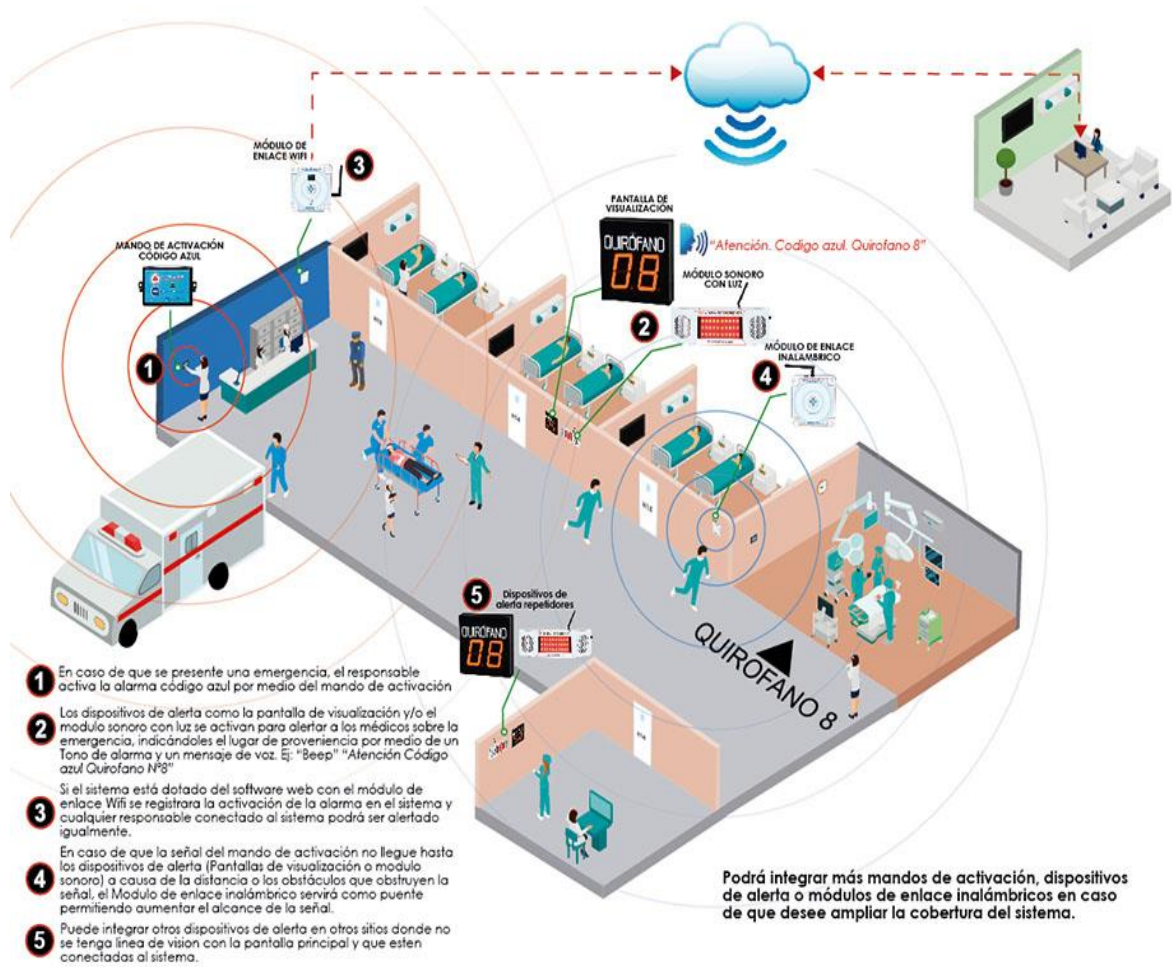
MÓDULO DE ENLACE WIFI

3

PANTALLA DE VISUALIZACIÓN

QUIRÓFANO 08

"Atención. Codigo azul. Quirofano 8"

MÓDULO SONORO CON LUZ

2

MANDO DE ACTIVACIÓN CÓDIGO AZUL

1

MÓDULO DE ENLACE INALÁMBRICO

4

5 Dispositivos de alerta repetidores

QUIRÓFANO 08

QUIRÓFANO 8

1 En caso de que se presente una emergencia, el responsable activa la alarma código azul por medio del mando de activación

2 Los dispositivos de alerta como la pantalla de visualización y/o el modulo sonoro con luz se activan para alertar a los médicos sobre la emergencia, indicándoles el lugar de proveniencia por medio de un Tono de alarma y un mensaje de voz. Ej: "Beep" "Atención Código azul Quirofano N°8"

3 Si el sistema está dotado del software web con el módulo de enlace Wifi se registrara la activación de la alarma en el sistema y cualquier responsable conectado al sistema podrá ser alertado igualmente.

4 En caso de que la señal del mando de activación no llegue hasta los dispositivos de alerta (Pantallas de visualización o modulo sonoro) a causa de la distancia o los obstáculos que obstruyen la señal, el Modulo de enlace inalámbrico servirá como puente permitiendo aumentar el alcance de la señal.

5 Puede integrar otros dispositivos de alerta en otros sitios donde no se tenga linea de vision con la pantalla principal y que esten conectadas al sistema.

Podrá integrar más mandos de activación, dispositivos de alerta o módulos de enlace inalámbricos en caso de que desee ampliar la cobertura del sistema.